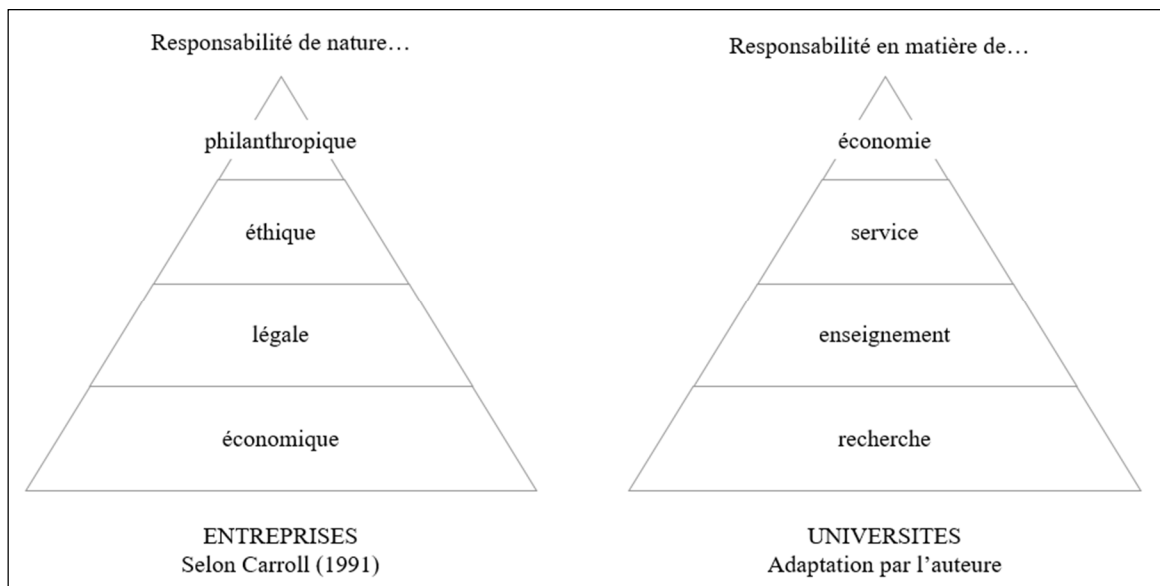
Responsabilité de nature…

philanthropique

éthique

légale

économique

ENTREPRISES
Selon Carroll (1991)

Responsabilité en matière de…

économie

service

enseignement

recherche

UNIVERSITES
Adaptation par l'auteure